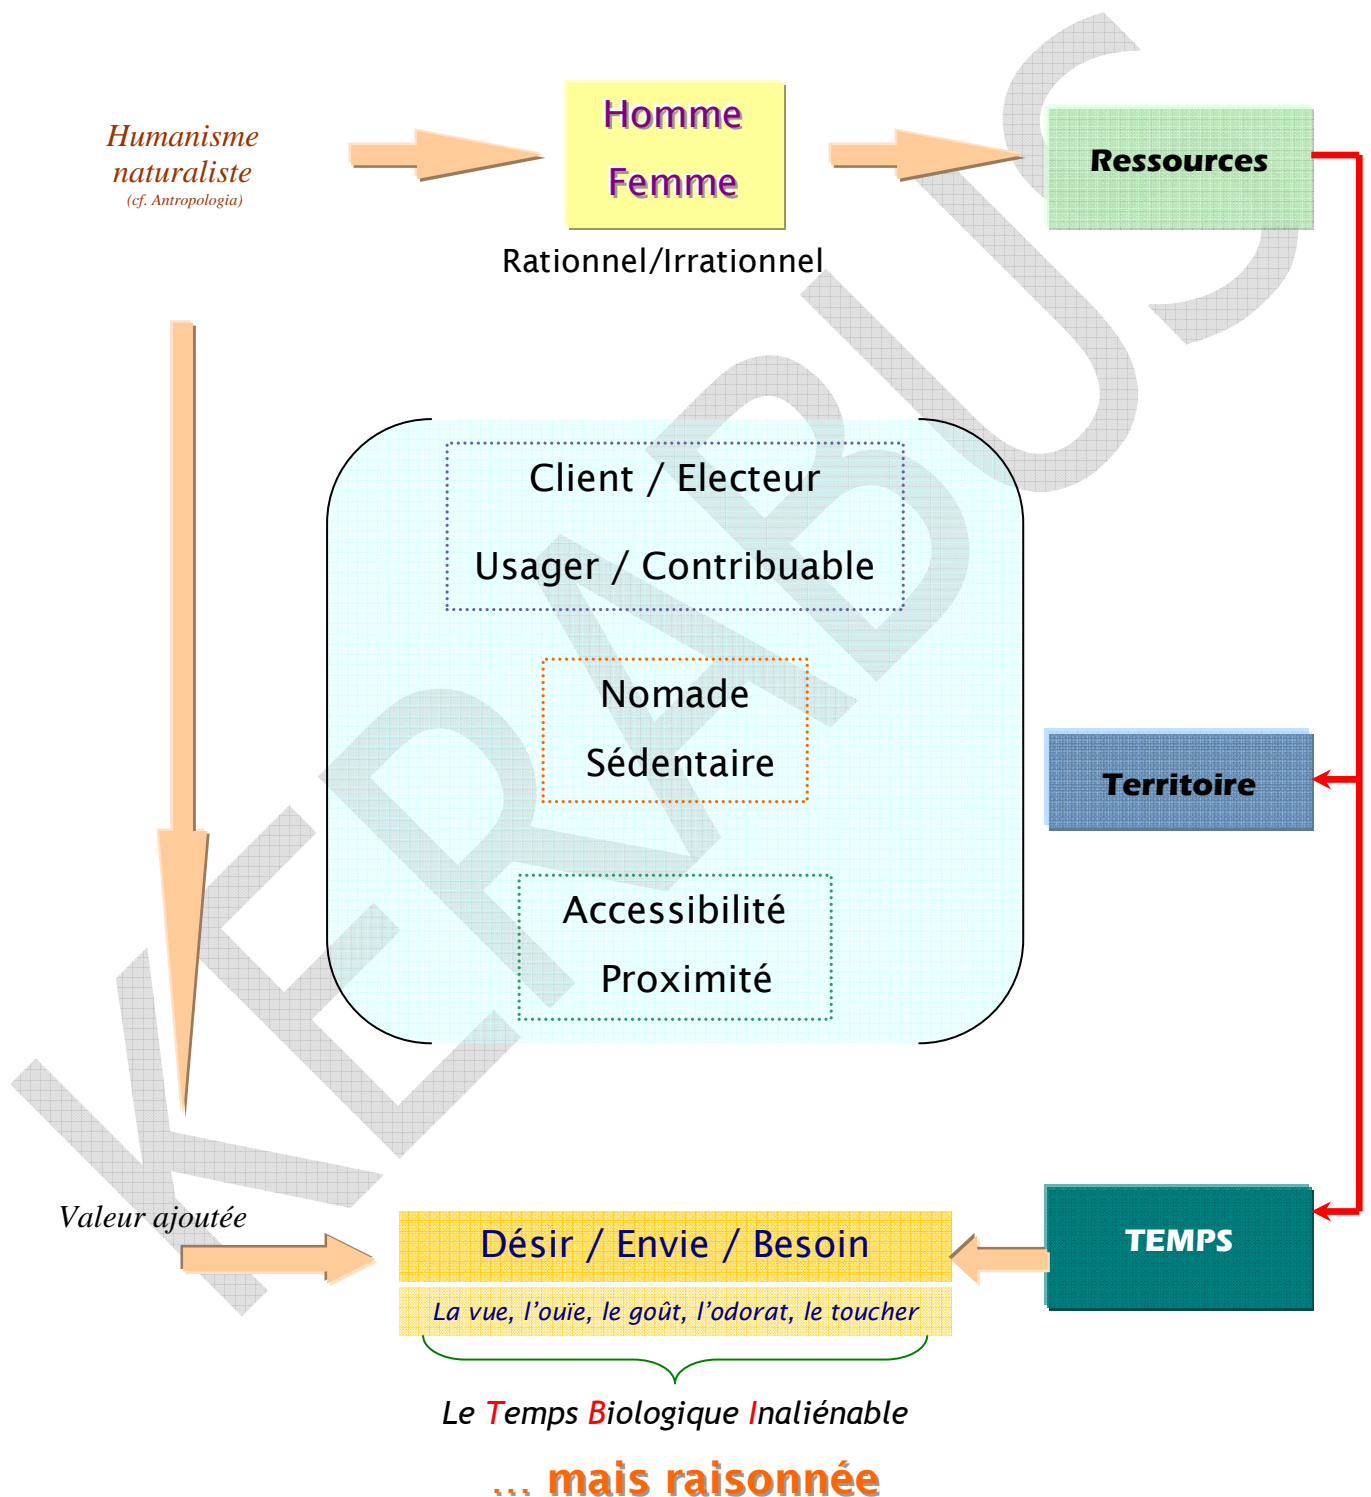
Humanisme naturaliste
(cf. Antropologia)

Homme
Femme

Rationnel/Irrationnel

Ressources

Client / Electeur
Usager / Contribuable

Nomade
Sédentaire

Accessibilité
Proximité

Territoire

Valeur ajoutée

Désir / Envie / Besoin
La vue, l'ouïe, le goût, l'odorat, le toucher

TEMPS

Le Temps Biologique Inaliénable

... mais raisonnée

KERABUS